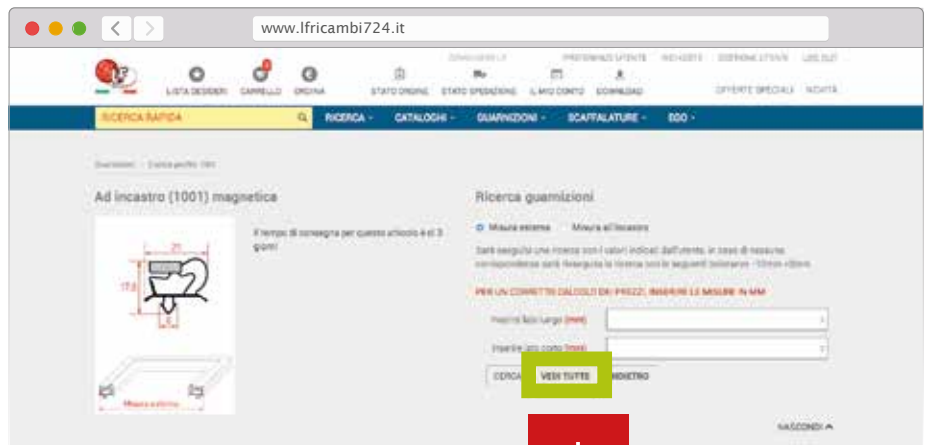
www.lfricambi724.it

LISTA DESIDERI CARRELLO ORDINA STATO ORDINE STATO SPEDIZIONE IL MIO CONTO DOWNLOAD

OFFERTE SPECIALI NOVITÀ

RICERCA RAPIDA

RICERCA · CATALOGHI · GUARNIZIONI · SCAFFALATURE · ECO ·

Guarnizioni · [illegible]

Ad incastro (1001) magnetica

21

17,5

6

Il tempo di consegna per questo articolo è di 3 giorni

Misura esterna

Ricerca guarnizioni

Misura esterna Misura all'incastro

Sarà eseguita una ricerca con i valori indicati dall'utente, in caso di nessuna corrispondenza sarà rieseguita la ricerca con le seguenti tolleranze: -10mm +0mm

PER UN CORRETTO CALCOLO DEI PREZZI, INSERIRE LE MISURE IN MM

Inserire lato lungo (mm)

Inserire lato corto (mm)

CERCA VEDI TUTTE INDIETRO

NASCONDI